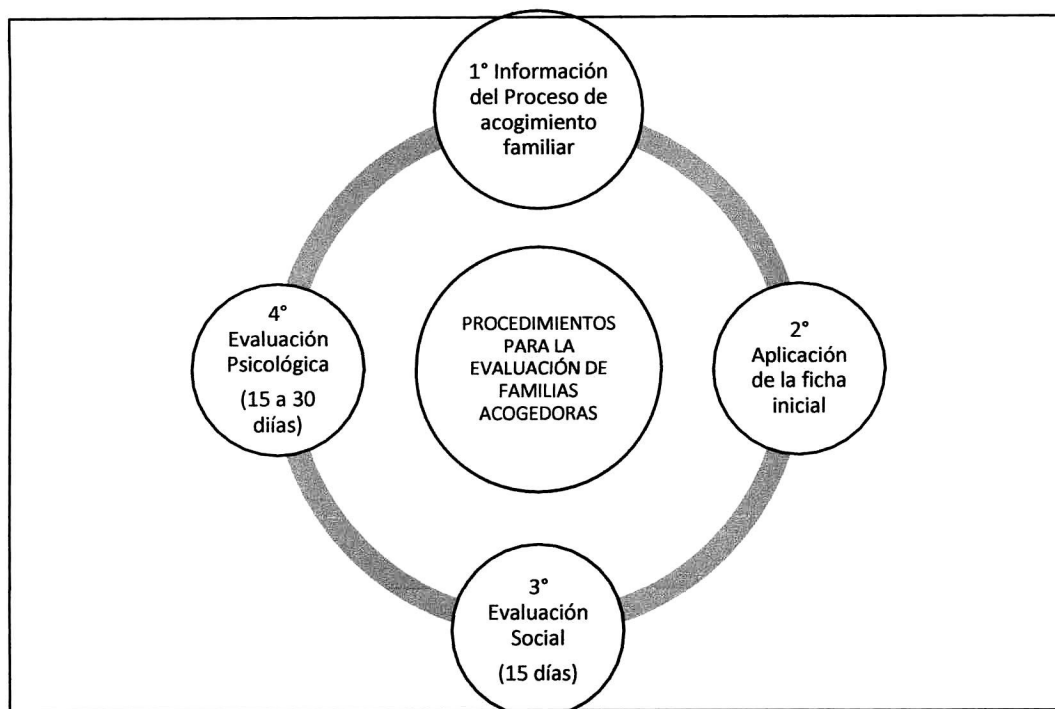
1° Información del Proceso de acogimiento familiar

PROCEDIMIENTOS PARA LA EVALUACIÓN DE FAMILIAS ACOGEDORAS

2° Aplicación de la ficha inicial

3° Evaluación Social

(15 días)

4° Evaluación Psicológica

(15 a 30 diías)